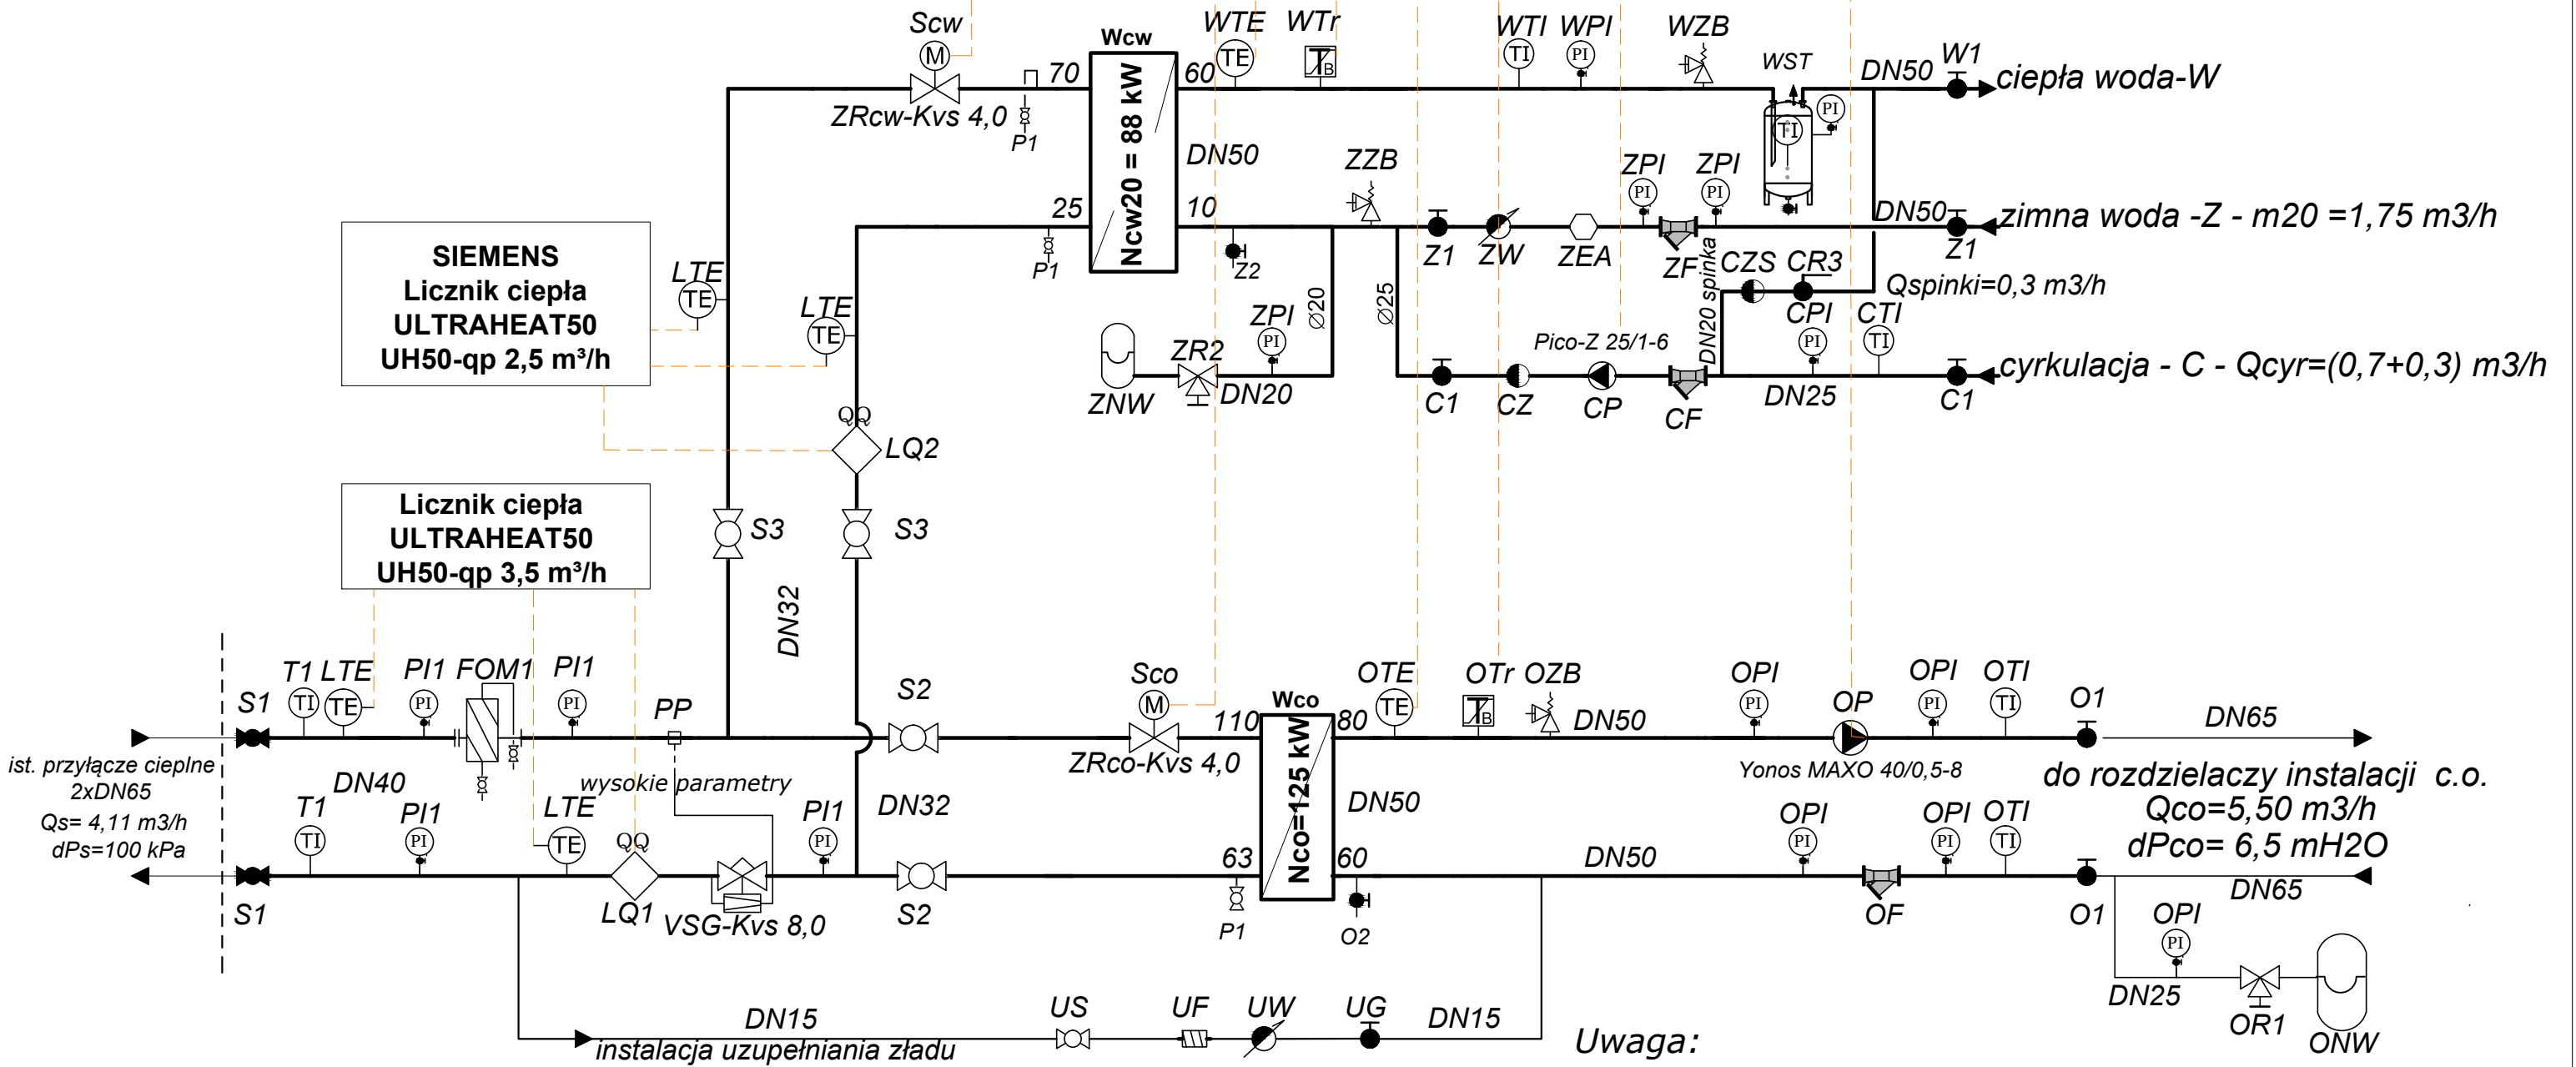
Scw
M
ZRcw-Kvs 4,0
P1
70
Wcw
Ncw20 = 88 kW
60
WTE
TE
WTr
B
WTI
TI
WPI
PI
WZB
WST
TI
PI
DN50
W1
ciepła woda-W
DN50
25
P1
10
Z2
ZZB
Z1
ZW
ZEA
ZPI
PI
ZPI
PI
ZF
DN50
Z1
zimna woda -Z - m20 =1,75 m3/h
CZS
CR3
Qspinki=0,3 m3/h
DN20 spinka
SIEMENS
Licznik ciepła
ULTRAHEAT50
UH50-qp 2,5 m³/h
LTE
TE
LTE
TE
ZNW
ZR2
DN20
ZPI
PI
Ø20
Ø25
Pico-Z 25/1-6
C1
CZ
CP
CF
CPI
PI
CTI
TI
DN25
C1
cyrkulacja - C - Qcyr=(0,7+0,3) m3/h
QQ
LQ2
S3
S3
Licznik ciepła
ULTRAHEAT50
UH50-qp 3,5 m³/h
DN32
T1
TI
LTE
TE
PI1
PI
FOM1
PI1
PI
PP
S2
Sco
M
ZRco-Kvs 4,0
110
Wco
Nco=125 kW
80
OTE
TE
OTr
B
OZB
DN50
OPI
PI
OP
Yonos MAXO 40/0,5-8
OPI
PI
OTI
TI
O1
DN65
do rozdzielaczy instalacji c.o.
Qco=5,50 m3/h
dPco= 6,5 mH2O
S1
ist. przyłącze cieplne
2xDN65
Qs= 4,11 m3/h
dPs=100 kPa
DN40
T1
TI
PI1
PI
wysokie parametry
LTE
TE
QQ
LQ1
VSG-Kvs 8,0
PI1
PI
DN32
S2
63
P1
60
O2
DN50
OPI
PI
OF
OPI
PI
OTI
TI
O1
DN65
S1
OPI
PI
DN25
OR1
ONW
DN15
instalacja uzupełniania zładu
US
UF
UW
UG
DN15
Uwaga: